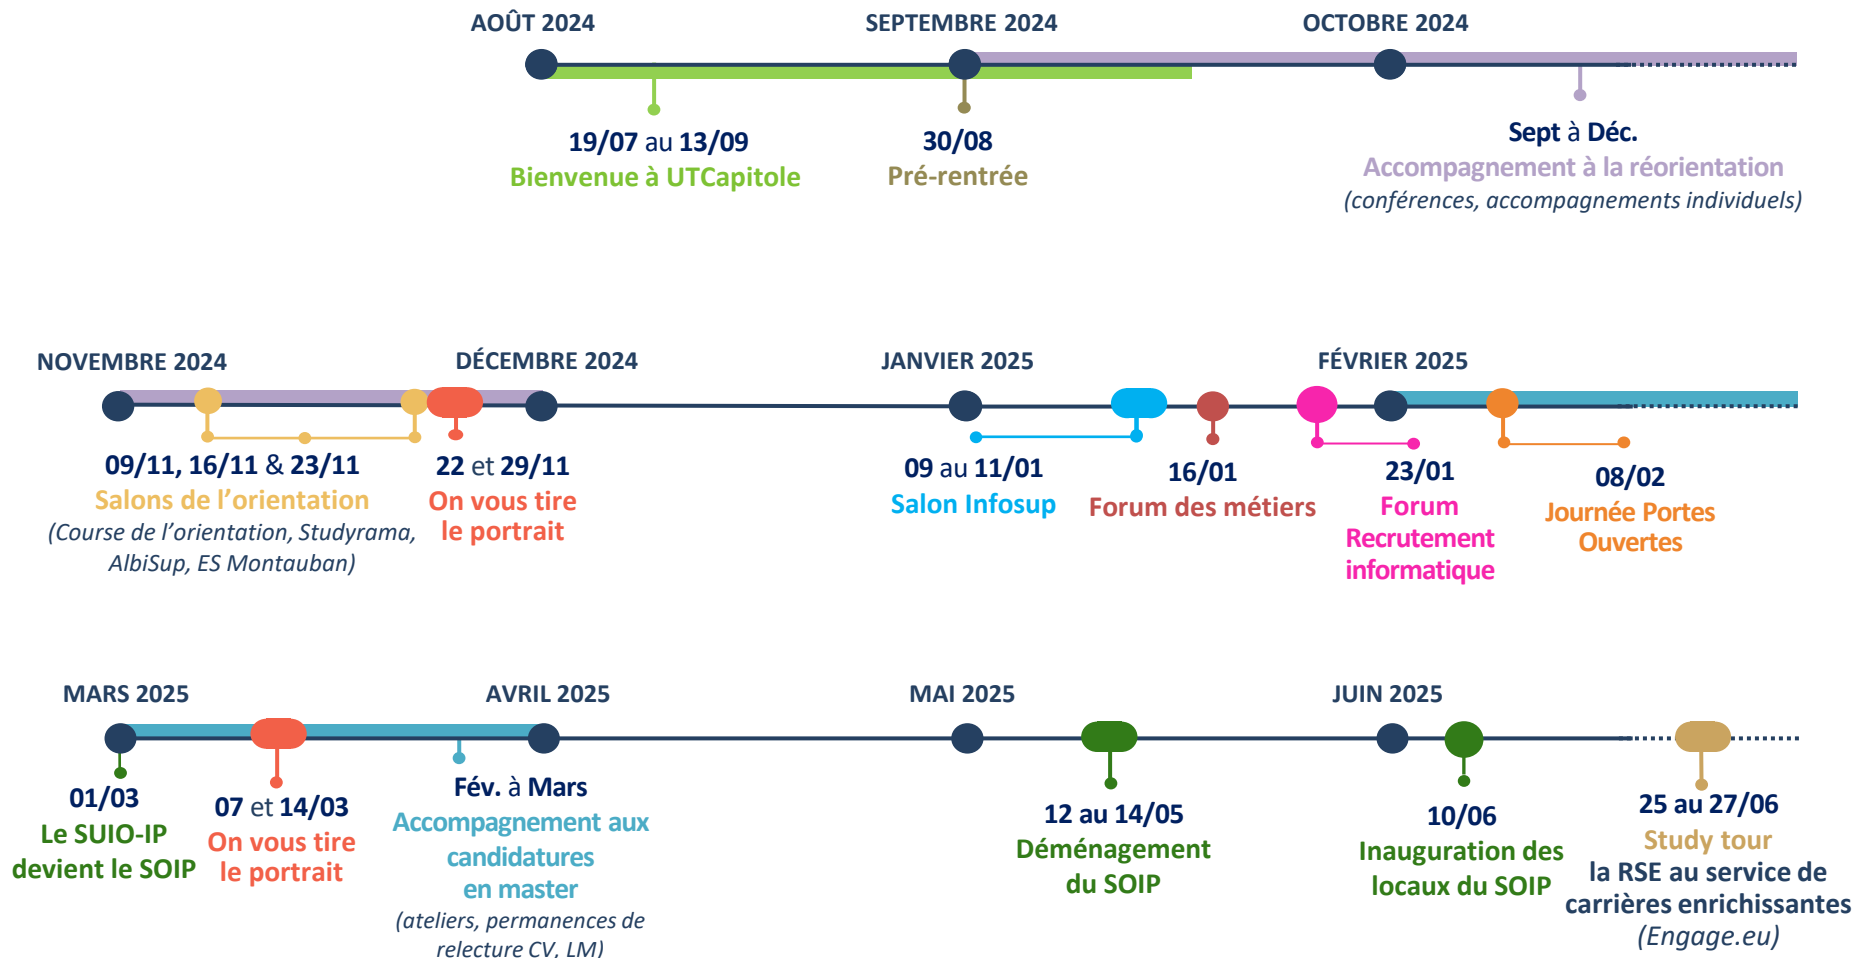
AOÛT 2024
SEPTEMBRE 2024
OCTOBRE 2024

19/07 au 13/09
Bienvenue à UTCapitole

30/08
Pré-rentrée

Sept à Déc.
Accompagnement à la réorientation
(conférences, accompagnements individuels)

NOVEMBRE 2024
DÉCEMBRE 2024
JANVIER 2025
FÉVRIER 2025

09/11, 16/11 & 23/11
Salons de l'orientation
(Course de l'orientation, Studyrama, AlbiSup, ES Montauban)

22 et 29/11
On vous tire le portrait

09 au 11/01
Salon Infosup

16/01
Forum des métiers

23/01
Forum Recrutement informatique

08/02
Journée Portes Ouvertes

MARS 2025
AVRIL 2025
MAI 2025
JUIN 2025

01/03
Le SUIO-IP devient le SOIP

07 et 14/03
On vous tire le portrait

Fév. à Mars
Accompagnement aux candidatures en master
(ateliers, permanences de relecture CV, LM)

12 au 14/05
Déménagement du SOIP

10/06
Inauguration des locaux du SOIP

25 au 27/06
Study tour
la RSE au service de carrières enrichissantes
(Engage.eu)